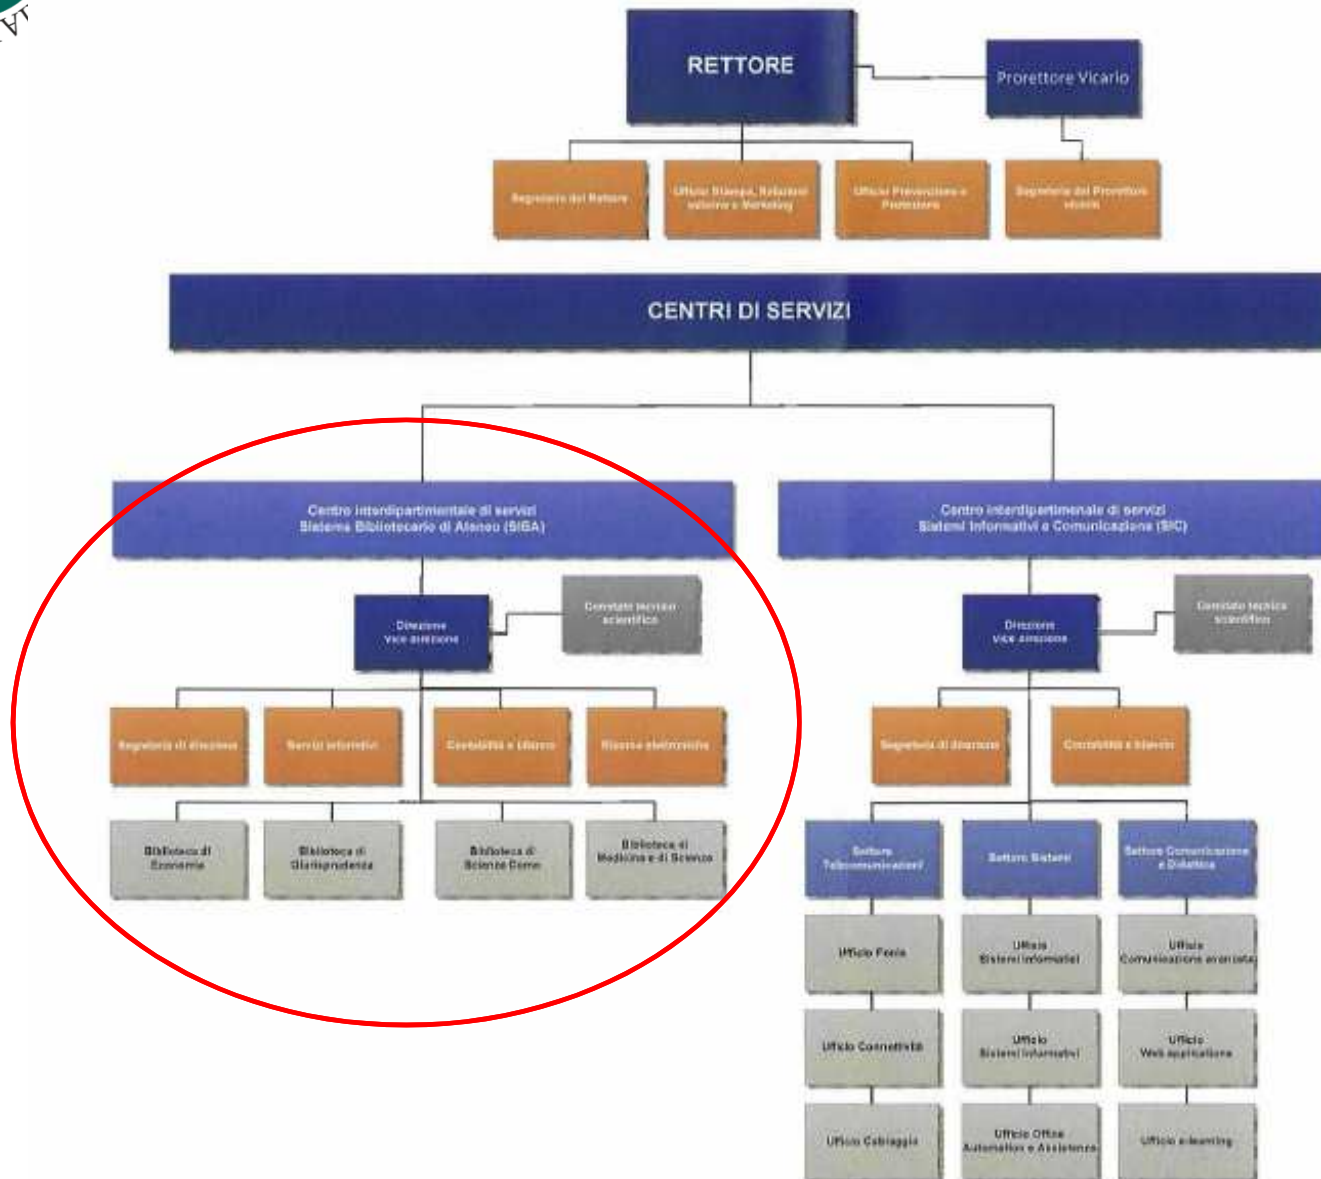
RETTORE

Prorettore Vicario

Segreteria del Rettore

Ufficio Stampa, Relazioni esterne e Marketing

Ufficio Prevenzione e Protezione

Segreteria del Prorettore vicario

CENTRI DI SERVIZI

Centro interdipartimentale di servizi Sistema Bibliotecario di Ateneo (SIBA)

Direzione vice direzione

Comitato tecnico scientifico

Segreteria di direzione

Servizi informativi

Contabilità e bilancio

Risorse elettroniche

Biblioteca di Economia

Biblioteca di Giurisprudenza

Biblioteca di Scienze Como

Biblioteca di Medicina e di Scienze

Centro interdipartimentale di servizi Sistemi Informativi e Comunicazione (SIC)

Direzione vice direzione

Comitato tecnico scientifico

Segreteria di direzione

Contabilità e bilancio

Settore Telecomunicazioni

Settore Sistemi

Settore Comunicazione e Didattica

Ufficio Fonia

Ufficio Sistemi informatici

Ufficio Comunicazione avanzata

Ufficio Connettività

Ufficio Sistemi informativi

Ufficio Web applications

Ufficio Cablaggio

Ufficio Office Automation e Assistenza

Ufficio e-learning